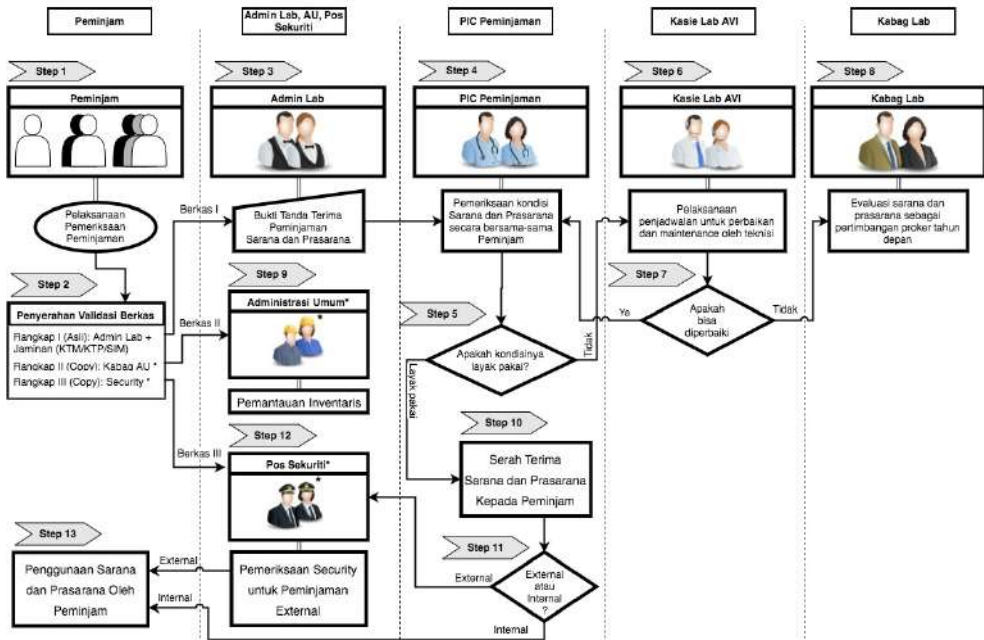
Peminjam

Admin Lab, AU, Pos Sekuriti

PIC Peminjaman

Kasie Lab AVI

Kabag Lab

Step 1

Peminjam

Pelaksanaan Pemeriksaan Peminjaman

Step 2

Penyerahan Validasi Berkas

Rangkap I (Asli): Admin Lab + Jaminan (KTM/KTP/SIM)
Rangkap II (Copy): Kabag AU *
Rangkap III (Copy): Security *

Berkas I

Berkas II

Berkas III

Step 3

Admin Lab

Bukti Tanda Terima Peminjaman Sarana dan Prasarana

Step 9

Administrasi Umum*

*

Pemantauan Inventaris

Step 12

Pos Sekuriti*

*

Pemeriksaan Security untuk Peminjaman External

Step 13

Penggunaan Sarana dan Prasarana Oleh Peminjam

External

Internal

Step 4

PIC Peminjaman

Pemeriksaan kondisi Sarana dan Prasarana secara bersama-sama Peminjam

Step 5

Apakah kondisinya layak pakai?

Tidak

Layak pakai

Step 10

Serah Terima Sarana dan Prasarana Kepada Peminjam

Step 11

External atau Internal ?

External

Internal

Step 6

Kasie Lab AVI

Pelaksanaan penjadwalan untuk perbaikan dan maintenance oleh teknisi

Step 7

Apakah bisa diperbaiki

Ya

Tidak

Step 8

Kabag Lab

Evaluasi sarana dan prasarana sebagai pertimbangan proker tahun depan